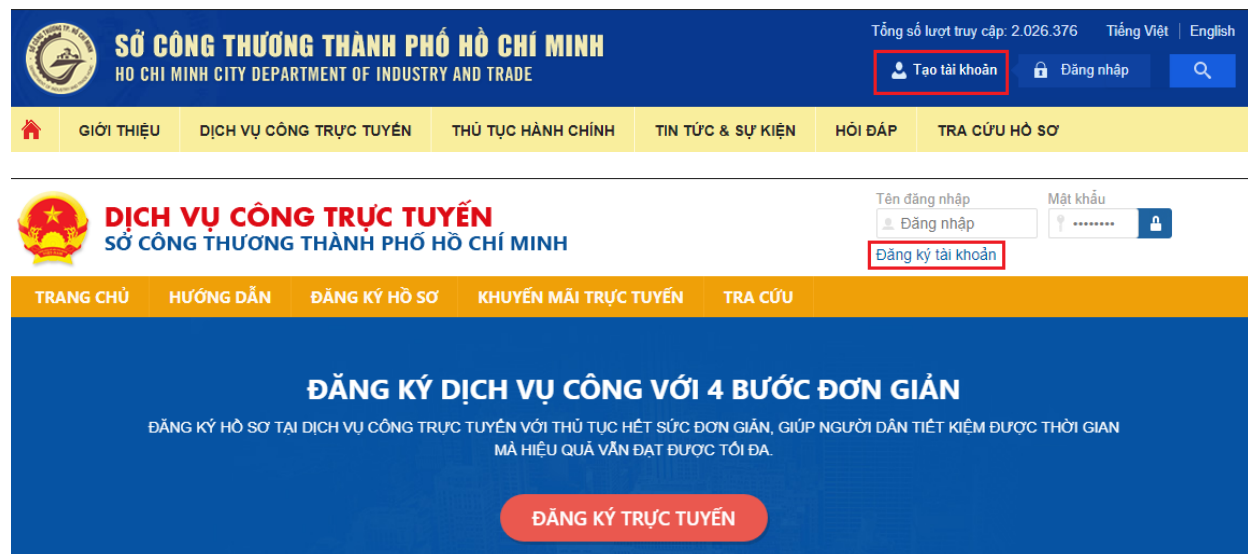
SỞ CÔNG THƯƠNG THÀNH PHỐ HỒ CHÍ MINH
HO CHI MINH CITY DEPARTMENT OF INDUSTRY AND TRADE

Tổng số lượt truy cập: 2.026.376 Tiếng Việt | English

Tạo tài khoản Đăng nhập

GIỚI THIỆU DỊCH VỤ CÔNG TRỰC TUYẾN THỦ TỤC HÀNH CHÍNH TIN TỨC & SỰ KIỆN HỎI ĐÁP TRA CỨU HỒ SƠ

DỊCH VỤ CÔNG TRỰC TUYẾN
SỞ CÔNG THƯƠNG THÀNH PHỐ HỒ CHÍ MINH

Tên đăng nhập Mật khẩu
Đăng nhập ••••••••
Đăng ký tài khoản

TRANG CHỦ HƯỚNG DẪN ĐĂNG KÝ HỒ SƠ KHUYẾN MÃI TRỰC TUYẾN TRA CỨU

ĐĂNG KÝ DỊCH VỤ CÔNG VỚI 4 BƯỚC ĐƠN GIẢN

ĐĂNG KÝ HỒ SƠ TẠI DỊCH VỤ CÔNG TRỰC TUYẾN VỚI THỦ TỤC HẾT SỨC ĐƠN GIẢN, GIÚP NGƯỜI DÂN TIẾT KIỆM ĐƯỢC THỜI GIAN MÀ HIỆU QUẢ VẪN ĐẠT ĐƯỢC TỐI ĐA.

ĐĂNG KÝ TRỰC TUYẾN